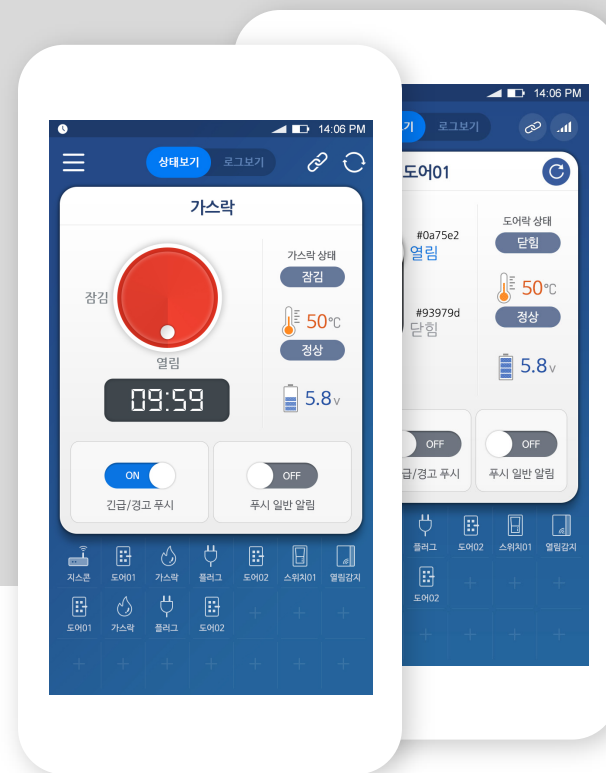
14:06 PM

상태보기 로그보기

가스락

잠김

열림

09:59

가스락 상태

잠김

50℃

정상

5.8v

ON

긴급/경고 푸시

OFF

푸시 일반 알림

지스콘 도어01 가스락 플러그 도어02 스위치01 열림감지

도어01 가스락 플러그 도어02

14:06 PM

기 로그보기

도어01

#0a75e2

열림

#93979d

닫힘

도어락 상태

닫힘

50℃

정상

5.8v

OFF

급/경고 푸시

OFF

푸시 일반 알림

플러그 도어02 스위치01 열림감지

도어02